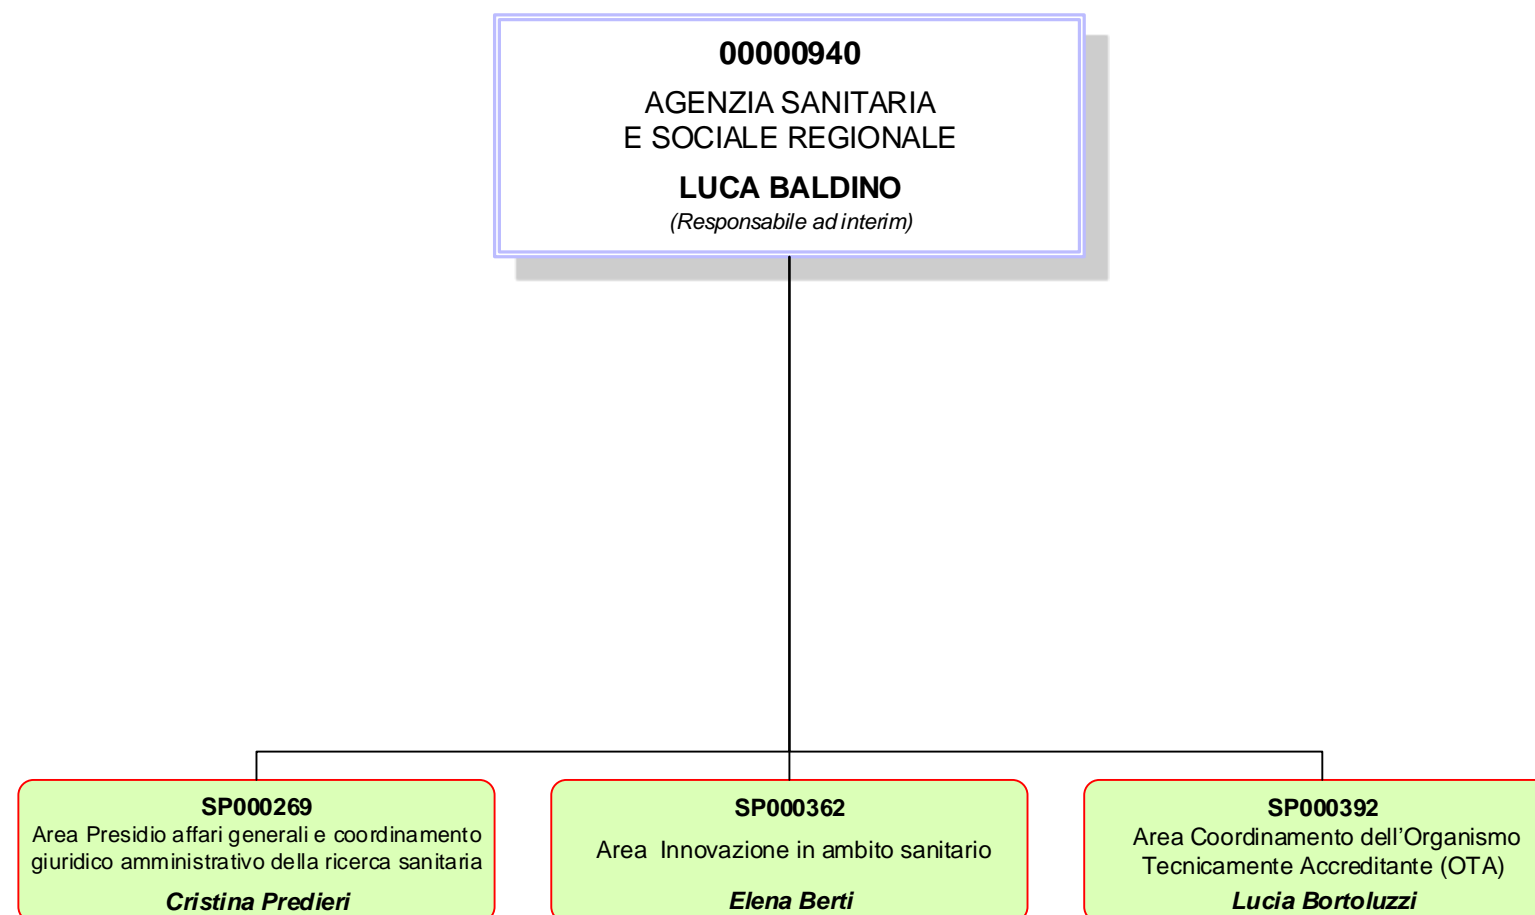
00000940

AGENZIA SANITARIA
E SOCIALE REGIONALE

LUCA BALDINO
(Responsabile ad interim)

SP000269
Area Presidio affari generali e coordinamento giuridico amministrativo della ricerca sanitaria
Cristina Predieri

SP000362
Area Innovazione in ambito sanitario
Elena Berti

SP000392
Area Coordinamento dell'Organismo Tecnicamente Accreditante (OTA)
Lucia Bortoluzzi